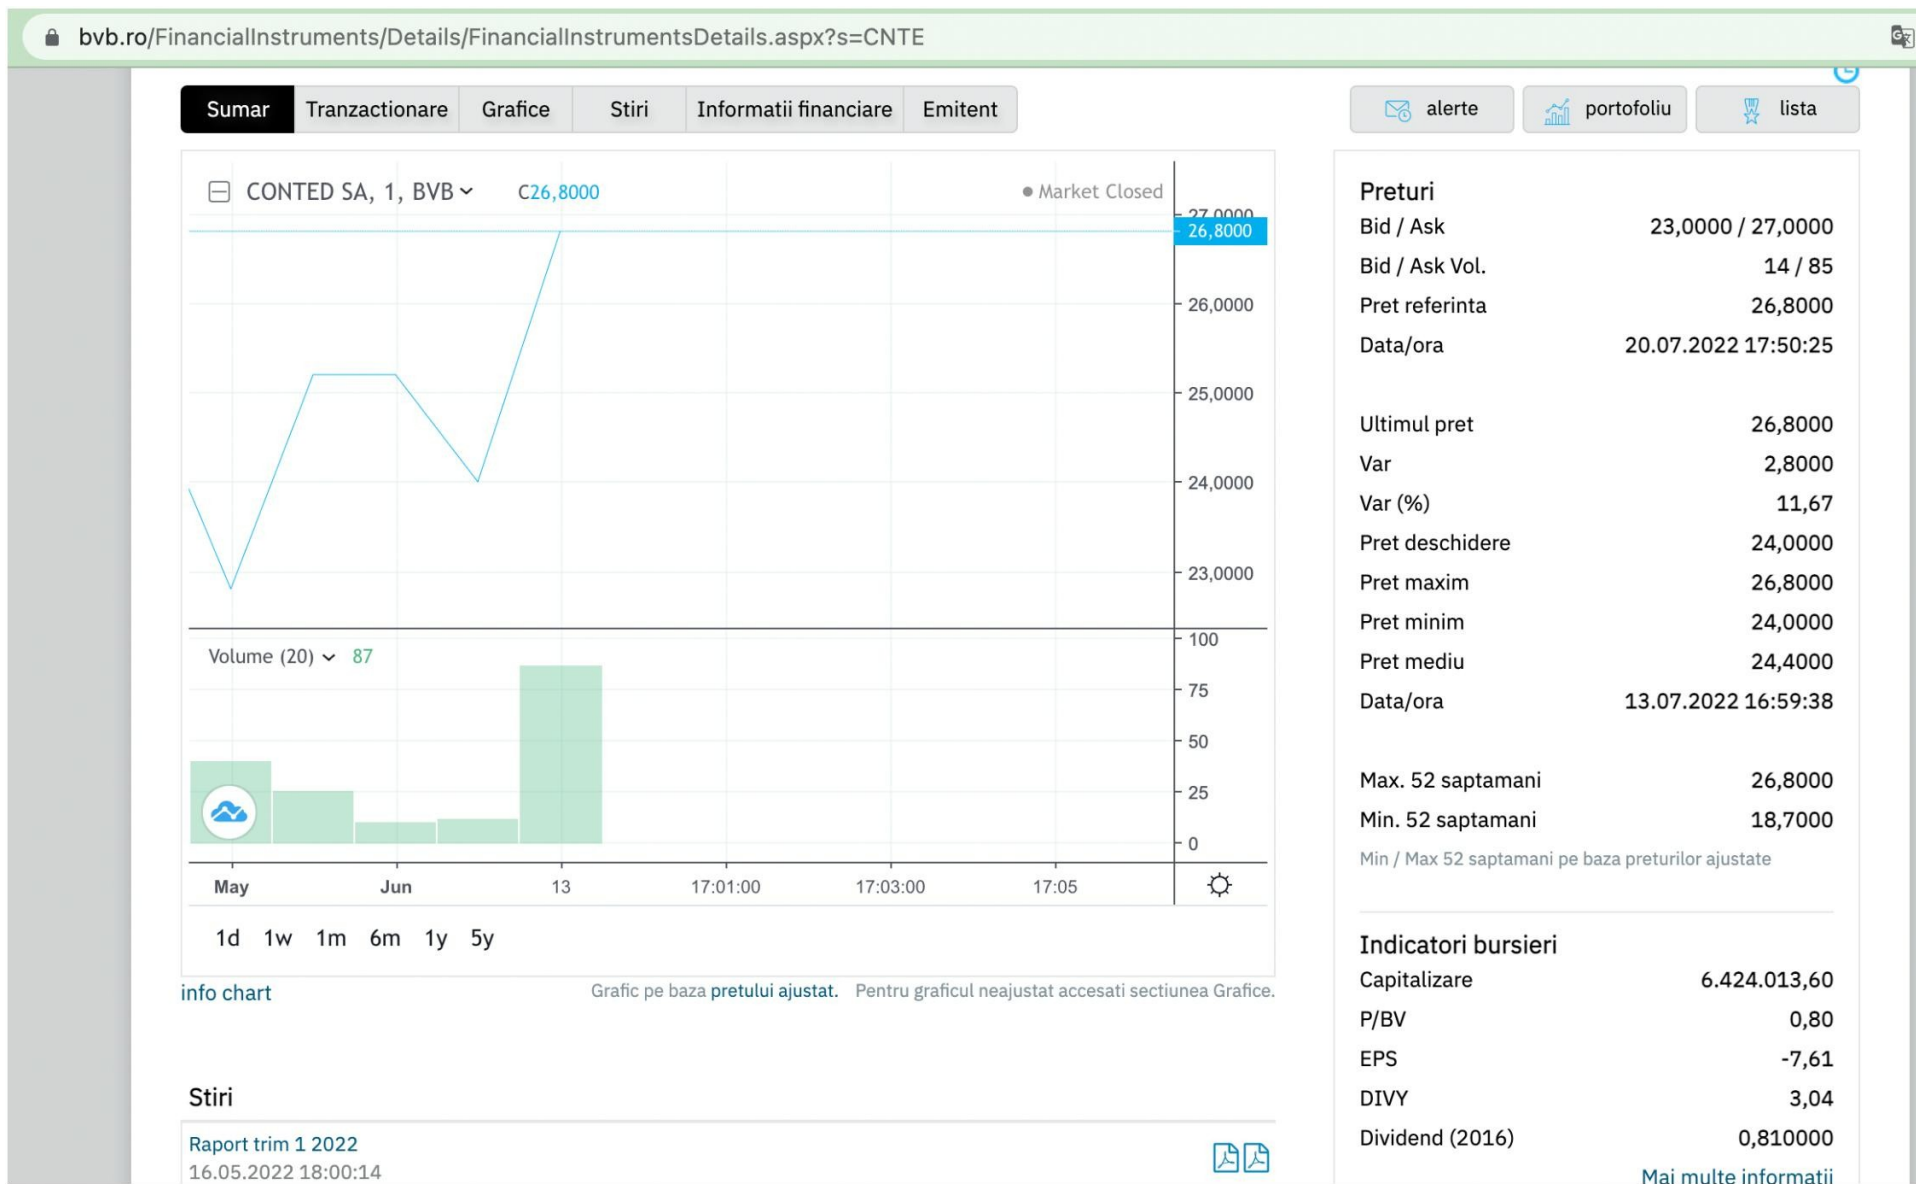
bvb.ro/FinancialInstruments/Details/FinancialInstrumentsDetails.aspx?s=CNTE

Sumar | Tranzactionare | Grafice | Stiri | Informatii financiare | Emitent

alerte | portofoliu | lista

CONTED SA, 1, BVB C26,8000 ● Market Closed

27,0000
26,8000
26,0000
25,0000
24,0000
23,0000

Volume (20) 87

100
75
50
25
0

May Jun 13 17:01:00 17:03:00 17:05

1d 1w 1m 6m 1y 5y

info chart

Grafic pe baza pretului ajustat. Pentru graficul neajustat accesati sectiunea Grafice.

Stiri

Raport trim 1 2022
16.05.2022 18:00:14

Preturi

| | |
|---|---|
| Bid / Ask | 23,0000 / 27,0000 |
| Bid / Ask Vol. | 14 / 85 |
| Pret referinta | 26,8000 |
| Data/ora | 20.07.2022 17:50:25 |
| Ultimul pret | 26,8000 |
| Var | 2,8000 |
| Var (%) | 11,67 |
| Pret deschidere | 24,0000 |
| Pret maxim | 26,8000 |
| Pret minim | 24,0000 |
| Pret mediu | 24,4000 |
| Data/ora | 13.07.2022 16:59:38 |
| Max. 52 saptamani | 26,8000 |
| Min. 52 saptamani | 18,7000 |

Min / Max 52 saptamani pe baza preturilor ajustate

Indicatori bursieri

| | |
|---|---|
| Capitalizare | 6.424.013,60 |
| P/BV | 0,80 |
| EPS | -7,61 |
| DIVY | 3,04 |
| Dividend (2016) | 0,810000 |

Mai multe informatii